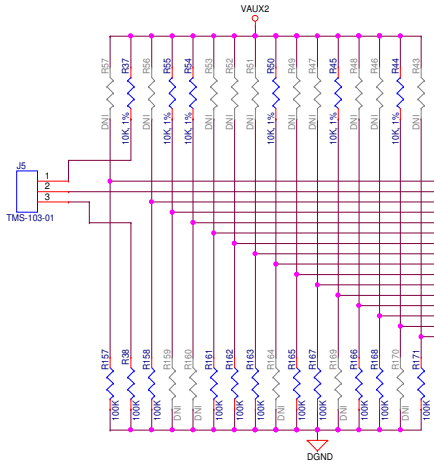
VAUX2

R57 DNI
R37 10K, 1%
R56 DNI
R55 10K, 1%
R54 10K, 1%
R53 DNI
R52 DNI
R51 DNI
R50 10K, 1%
R49 DNI
R47 DNI
R45 10K, 1%
R48 DNI
R46 DNI
R44 10K, 1%
R43 DNI

J5
1
2
3
TMS-103-01

R157 100K
R38 100K
R158 100K
R159 DNI
R160 DNI
R161 100K
R162 100K
R163 100K
R164 DNI
R165 100K
R167 100K
R169 DNI
R166 100K
R168 100K
R170 DNI
R171 100K

DGND